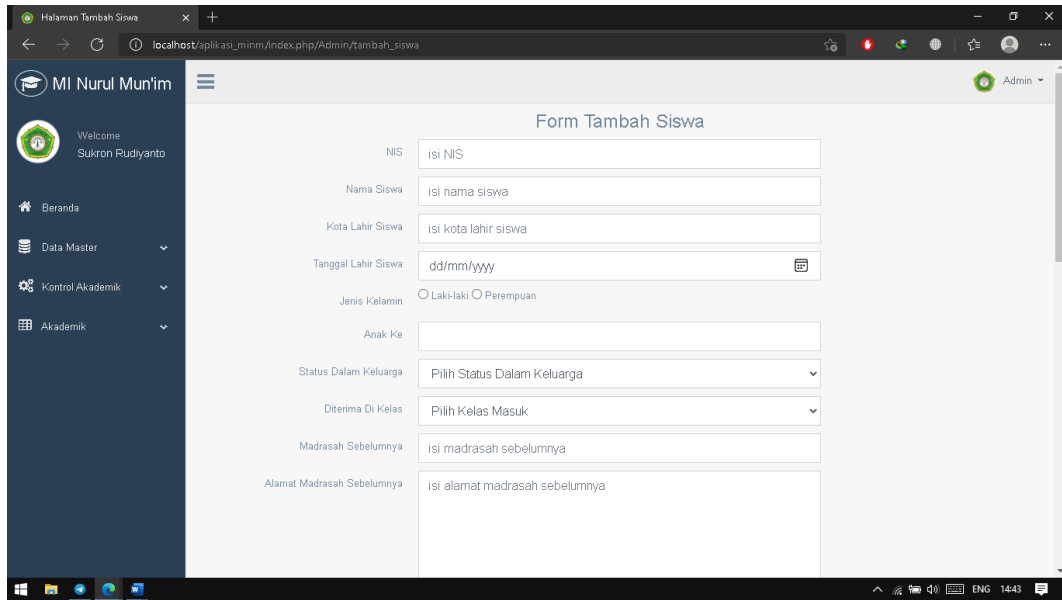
Halaman Tambah Siswa
localhost/aplikasi_minm/index.php/Admin/tambah_siswa

MI Nurul Mun'im

Admin

Welcome
Sukron Rudiyanto

Beranda
Data Master
Kontrol Akademik
Akademik

Form Tambah Siswa

NIS isi NIS
Nama Siswa isi nama siswa
Kota Lahir Siswa isi kota lahir siswa
Tanggal Lahir Siswa dd/mm/yyyy
Jenis Kelamin Laki-laki Perempuan
Anak Ke
Status Dalam Keluarga Pilih Status Dalam Keluarga
Diterima Di Kelas Pilih Kelas Masuk
Madrasah Sebelumnya isi madrasah sebelumnya
Alamat Madrasah Sebelumnya isi alamat madrasah sebelumnya

ENG 14:43